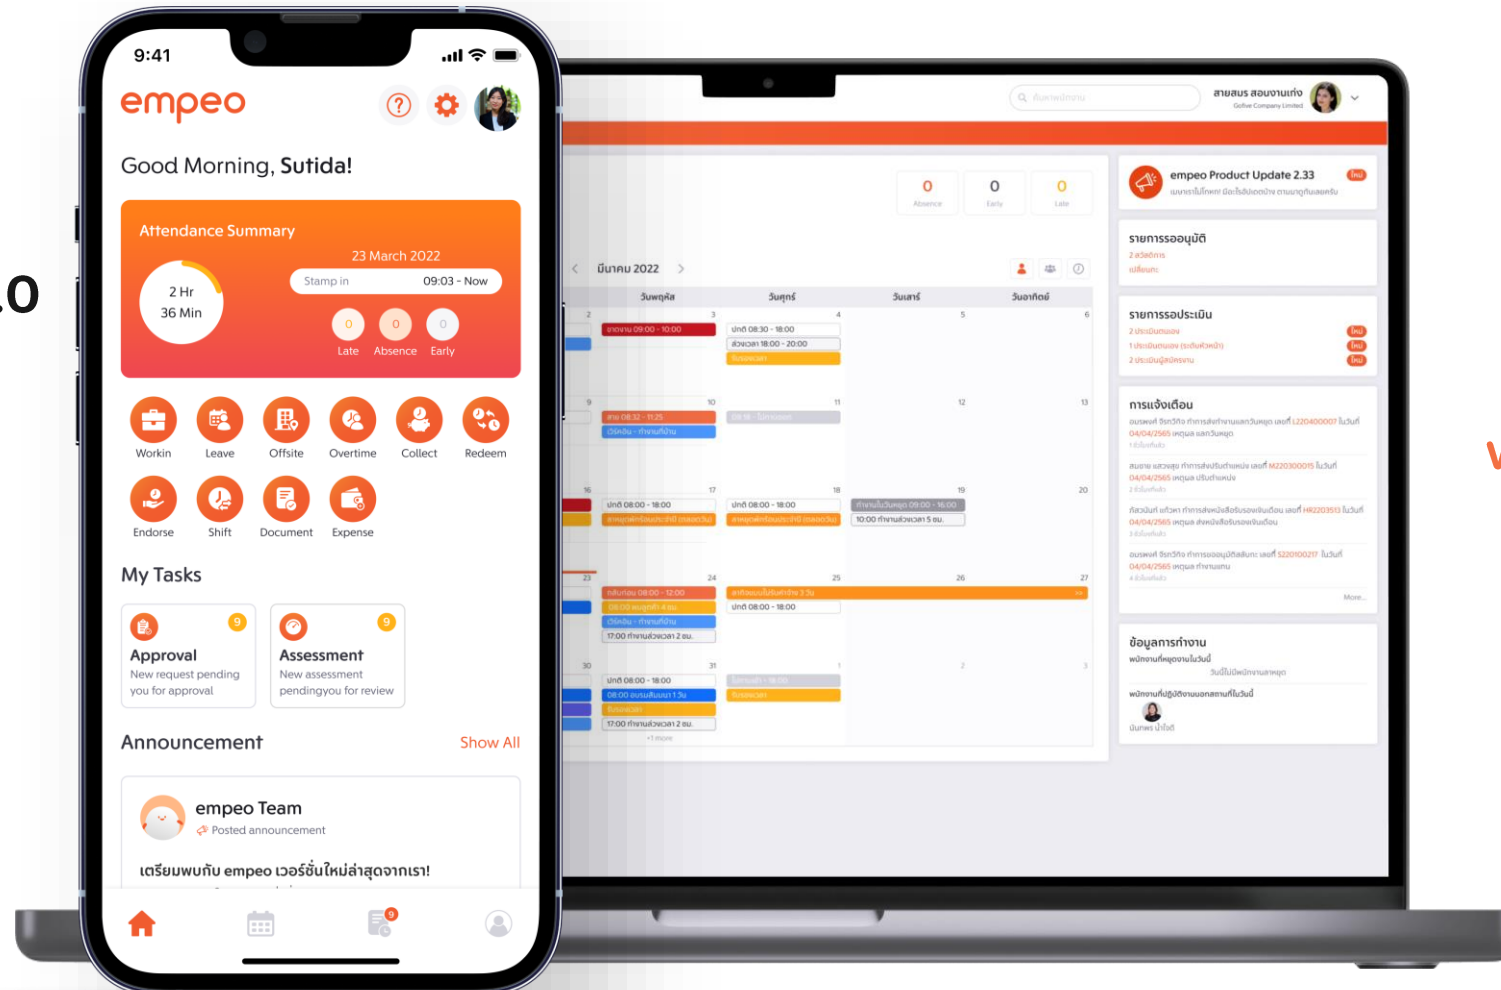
9:41

empeo

Good Morning, Sutida!

Attendance Summary

23 March 2022

2 Hr 36 Min

Stamp in 09:03 - Now

0 Late

0 Absence

0 Early

Workin

Leave

Offsite

Overtime

Collect

Redeem

Endorse

Shift

Document

Expense

My Tasks

9

Approval

New request pending you for approval

9

Assessment

New assessment pendingyou for review

Announcement

Show All

empeo Team

Posted announcement

เตรียมพบกับ empeo เวอร์ชั่นใหม่ล่าสุดจากเรา!

9

สายสมร สอนงานเก่ง

0 Absence

0 Early

0 Late

มีนาคม 2022

วันพฤหัส

วันศุกร์

วันเสาร์

วันอาทิตย์

empeo Product Update 2.33

ใหม่

รายการรออนุมัติ

รายการรอประเมิน

การแจ้งเตือน

ข้อมูลการทำงาน

More...

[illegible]